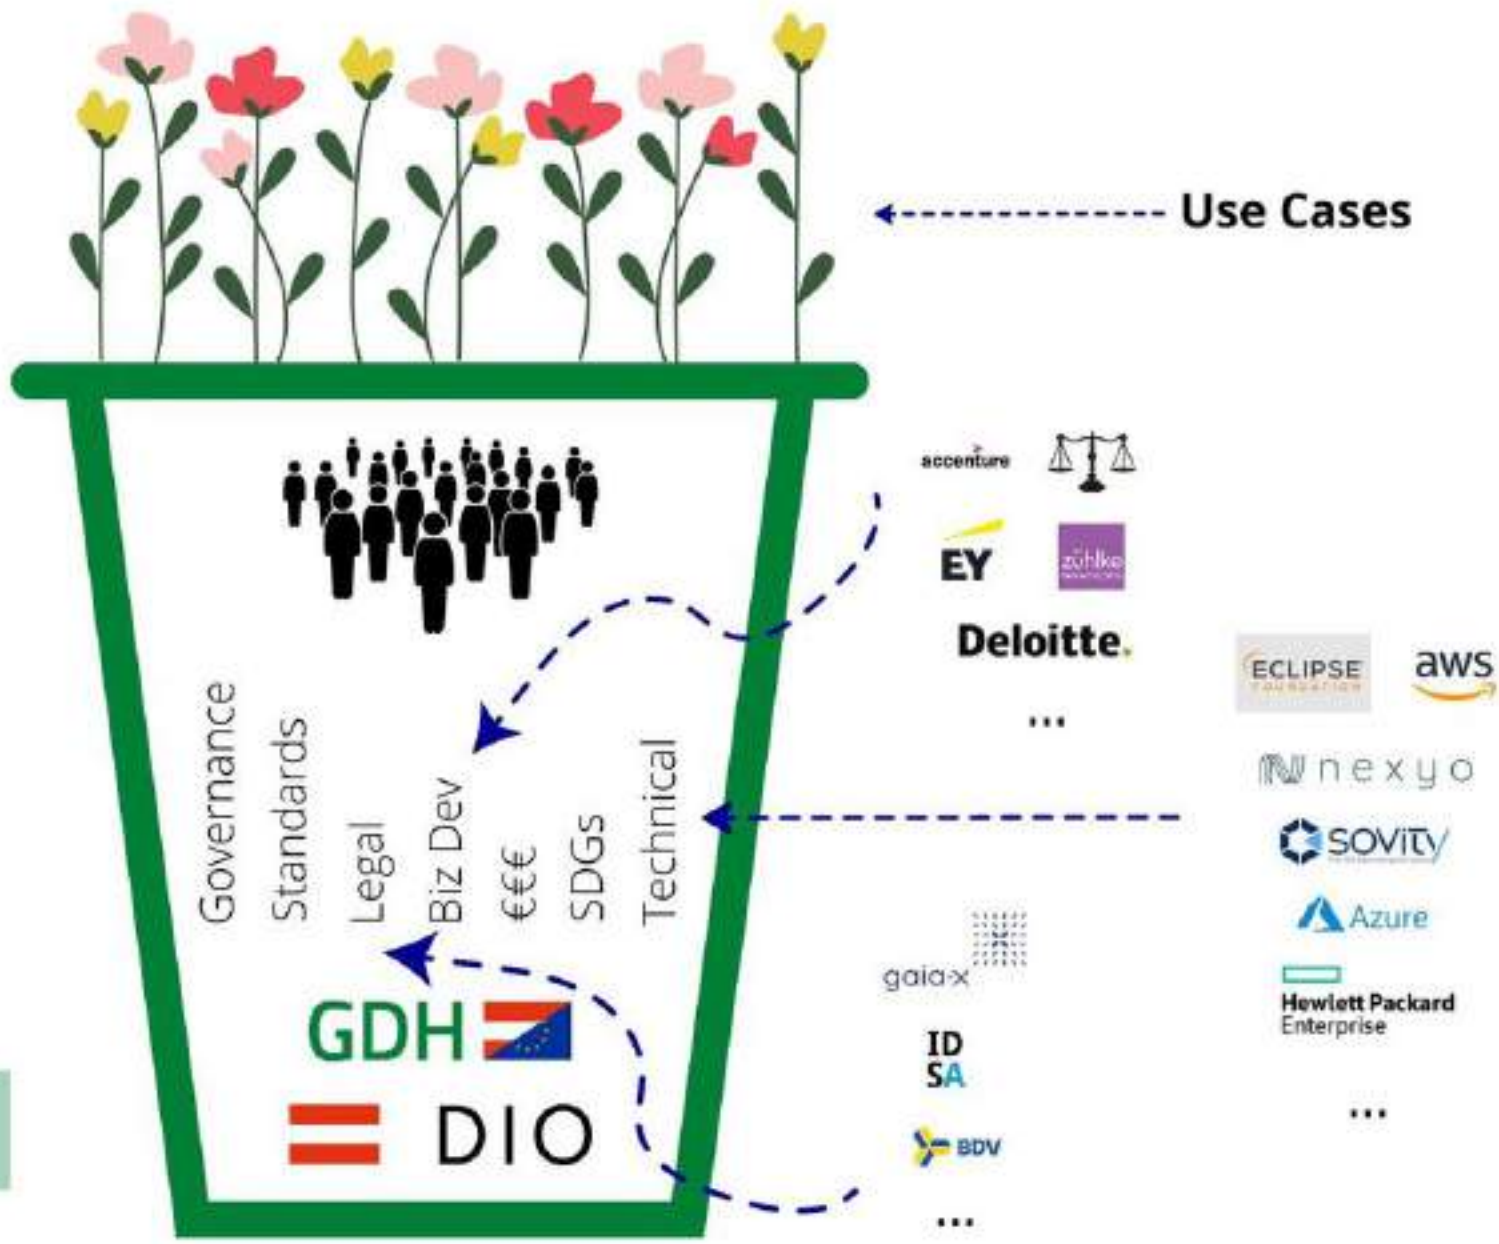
Use Cases

Governance
Standards
Legal
Biz Dev
€€€
SDGs
Technical

GDH
DIO

accenture
EY
zühlke
Deloitte.
...

ECLIPSE FOUNDATION
aws
nexyo
sovity
Azure
Hewlett Packard Enterprise
...

gaia-x
ID SA
BDV
...